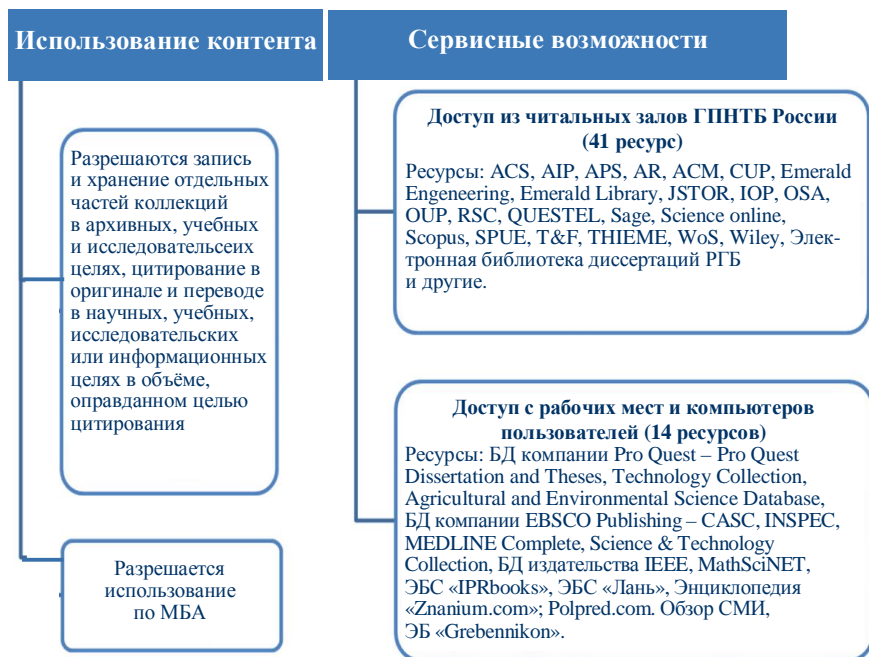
Использование контента

Разрешаются запись и хранение отдельных частей коллекций в архивных, учебных и исследовательсеих целях, цитирование в оригинале и переводе в научных, учебных, исследовательских или информационных целях в объёме, оправданном целью цитирования

Разрешается использование по МБА

Сервисные возможности

Доступ из читальных залов ГПНТБ России (41 ресурс)

Ресурсы: ACS, AIP, APS, AR, ACM, CUP, Emerald Engeneering, Emerald Library, JSTOR, IOP, OSA, OUP, RSC, QUESTEL, Sage, Science online, Scopus, SPUE, T&F, THIEME, WoS, Wiley, Электронная библиотека диссертаций РГБ и другие.

Доступ с рабочих мест и компьютеров пользователей (14 ресурсов)

Ресурсы: БД компании Pro Quest – Pro Quest Dissertation and Theses, Technology Collection, Agricultural and Environmental Science Database, БД компании EBSCO Publishing – CASC, INSPEC, MEDLINE Complete, Science & Technology Collection, БД издательства IEEE, MathSciNET, ЭБС «IPRbooks», ЭБС «Лань», Энциклопедия «Znanium.com»; Polpred.com. Обзор СМИ, ЭБ «Grebennikon».